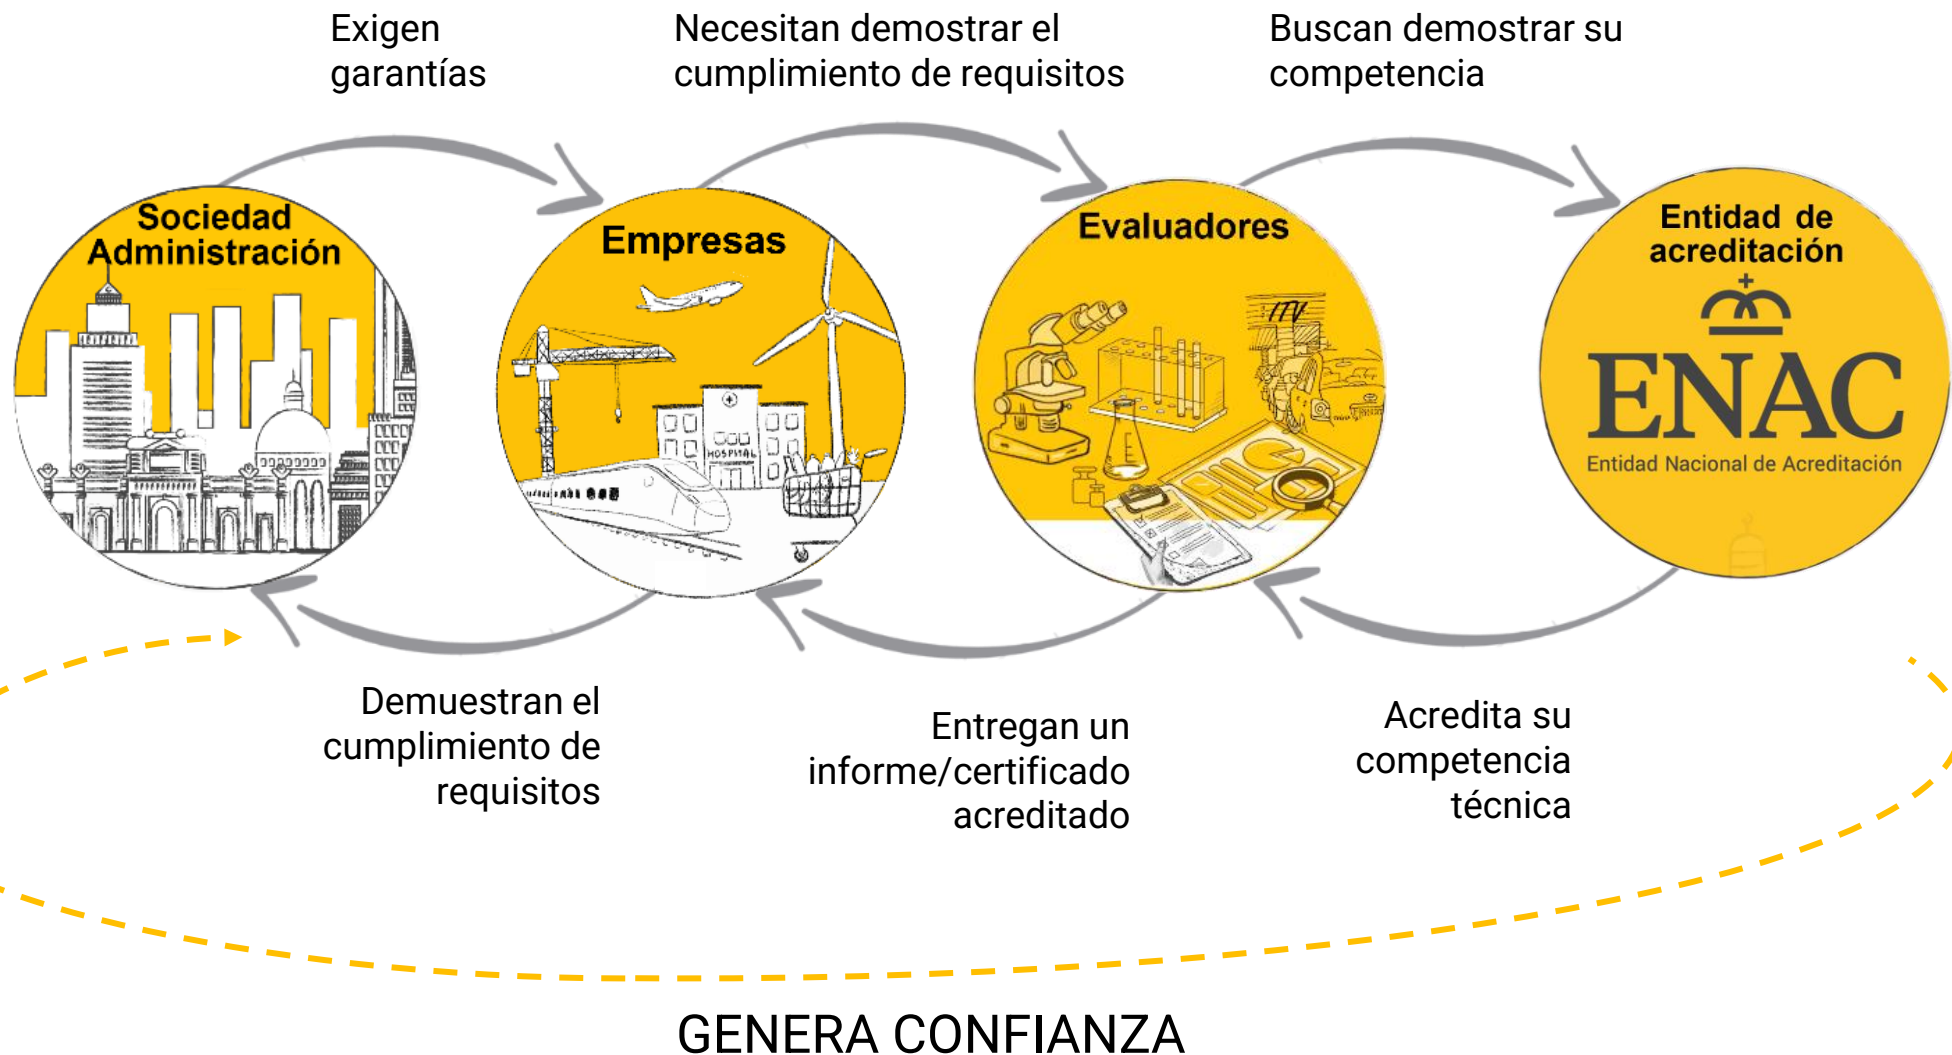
Exigen garantías

Necesitan demostrar el cumplimiento de requisitos

Buscan demostrar su competencia

Sociedad
Administración

Empresas

HOSPITAL

Evaluadores

ITV

Entidad de acreditación

ENAC
Entidad Nacional de Acreditación

Demuestran el cumplimiento de requisitos

Entregan un informe/certificado acreditado

Acredita su competencia técnica

GENERA CONFIANZA